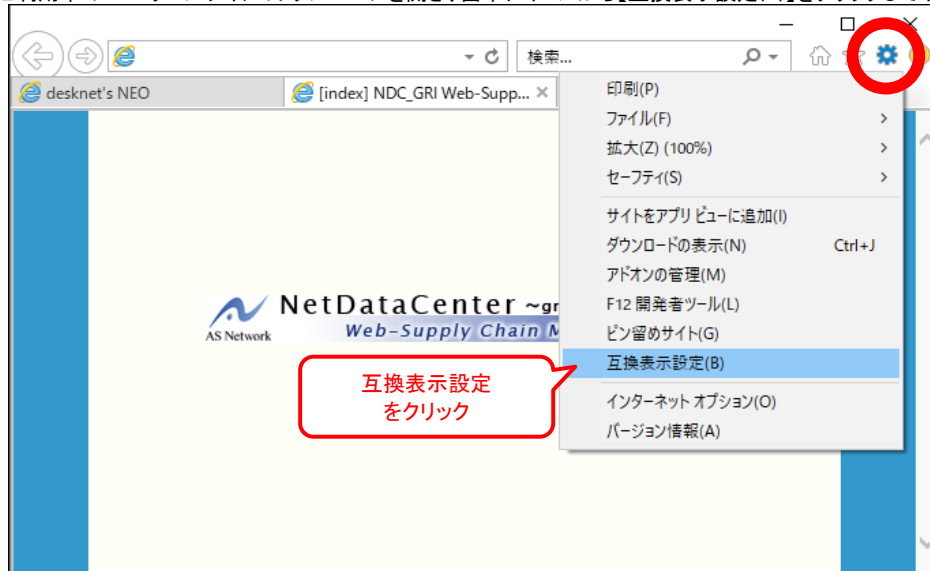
検索...

desknet's NEO

[index] NDC_GRI Web-Supp... ×

印刷(P)
ファイル(F)
拡大(Z) (100%)
セーフティ(S)
サイトをアプリ ビューに追加(I)
ダウンロードの表示(N) Ctrl+J
アドオンの管理(M)
F12 開発者ツール(L)
ピン留めサイト(G)
互換表示設定(B)
インターネット オプション(O)
バージョン情報(A)

NetDataCenter ~gr
AS Network
Web-Supply Chain M

互換表示設定
をクリック